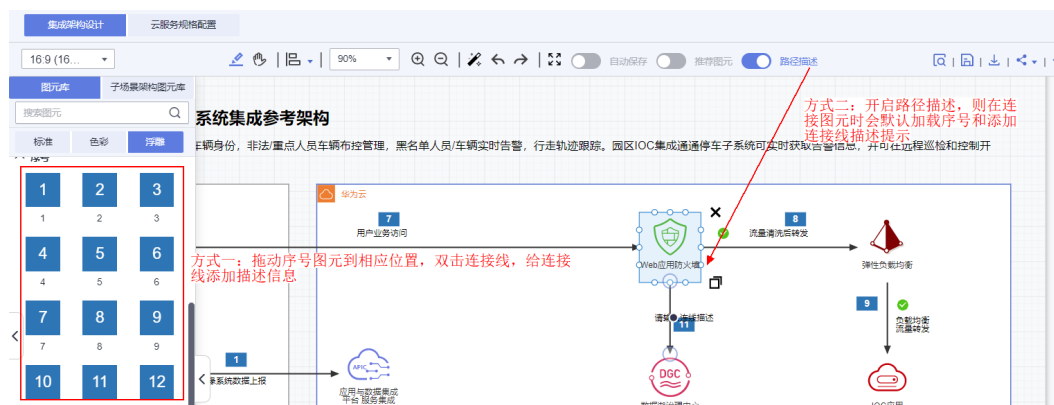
集成架构设计
云服务规格配置

16:9 (16...
90%
自动保存
推荐图元
路径描述

图元库
子场景架构图元库
搜索图元
标准
色彩
浮雕
序号

| 1 | 2 | 3 |
|---|---|---|
| 1 | 2 | 3 |
| 4 | 5 | 6 |
| 4 | 5 | 6 |
| 7 | 8 | 9 |
| 7 | 8 | 9 |
| 10 | 11 | 12 |

系统集成参考架构

车辆身份，非法/重点人员车辆布控管理，黑名单人员/车辆实时告警，行走轨迹跟踪。园区IOC集成通通停车子系统可实时获取告警信息，并可在远程巡检和控制开

方式二：开启路径描述，则在连接图元时会默认加载序号和添加连接线描述提示

华为云

7
用户业务访问

8
流量清洗后转发

Web应用防火墙

弹性负载均衡

方式一：拖动序号图元到相应位置，双击连接线，给连接线添加描述信息

9
负载均衡流量转发

请输入连接描述
11

1
业务系统数据上报

APIG
应用与数据集成平台 服务集成

DGC
数据湖治理中心

IOC应用